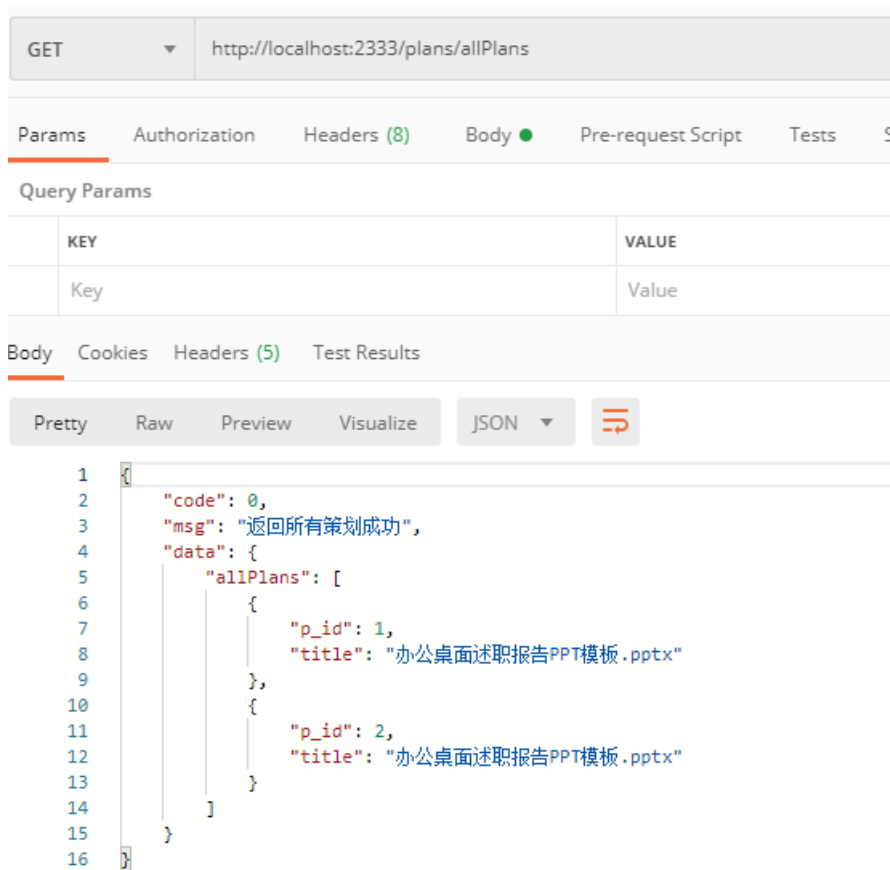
GET http://localhost:2333/plans/allPlans

Params Authorization Headers (8) Body Pre-request Script Tests S

Query Params

| KEY | VALUE |
|---|---|
| Key | Value |

Body Cookies Headers (5) Test Results

Pretty Raw Preview Visualize JSON

1 {
2 "code": 0,
3 "msg": "返回所有策划成功",
4 "data": {
5 "allPlans": [
6 {
7 "p_id": 1,
8 "title": "办公桌面述职报告PPT模板.pptx"
9 },
10 {
11 "p_id": 2,
12 "title": "办公桌面述职报告PPT模板.pptx"
13 }
14 ]
15 }
16 }